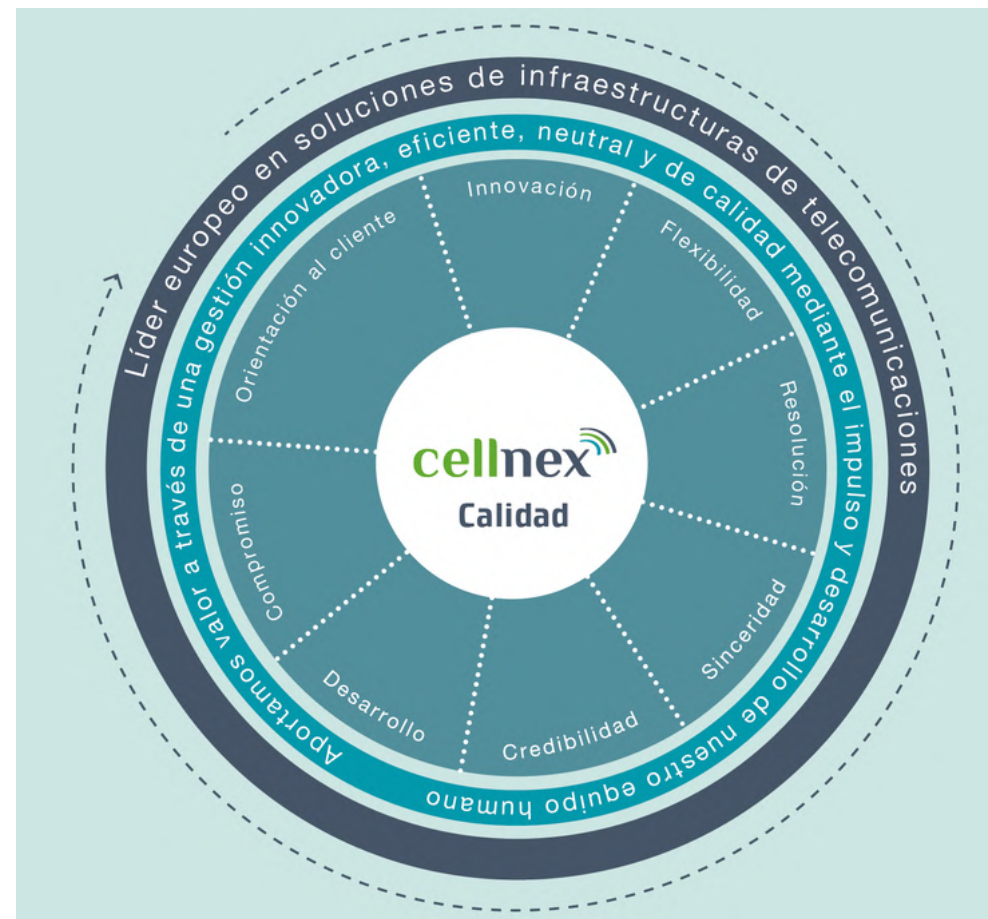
Líder europeo en soluciones de infraestructuras de telecomunicaciones

Aportamos valor a través de una gestión innovadora, eficiente, neutral y de calidad mediante el impulso y desarrollo de nuestro equipo humano

Innovación

Flexibilidad

Resolución

Sinceridad

Credibilidad

Desarrollo

Compromiso

Orientación al cliente

cellnex

Calidad